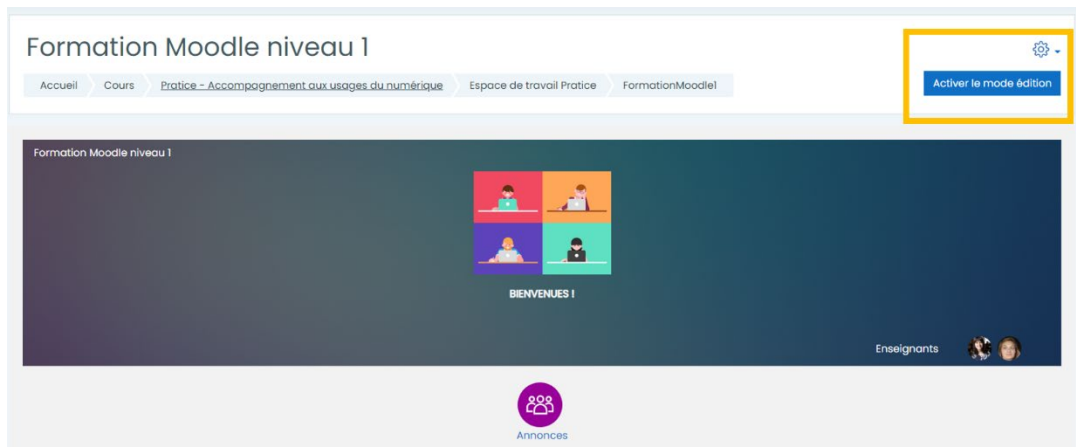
Formation Moodle niveau 1

Accueil Cours Pratice - Accompagnement aux usages du numérique Espace de travail Pratice FormationMoodle1

Activer le mode édition

Formation Moodle niveau 1

BIENVENUES !

Enseignants

Annonces